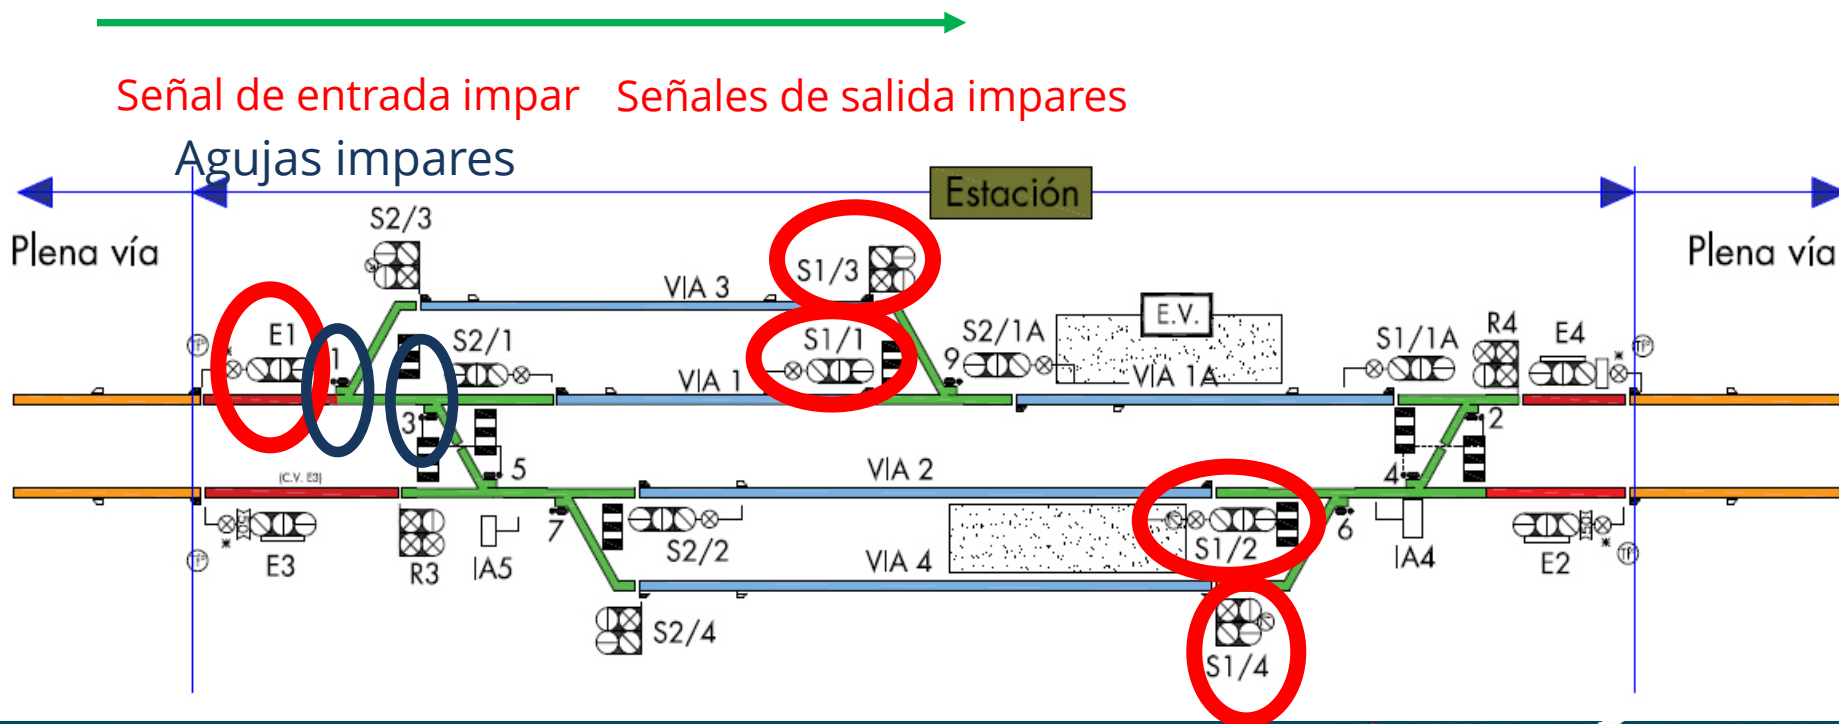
Señal de entrada impar Señales de salida impares

Agujas impares

Estación

Plena vía

Plena vía

S2/3

S1/3

VIA 3

E1

1

S2/1

S1/1

S2/1A

E.V.

9

VIA 1

VIA 1A

S1/1A

R4

E4

3

5

2

(C.V. E3)

VIA 2

4

7

S2/2

VIA 4

S1/2

6

E3

R3

IA5

IA4

E2

S2/4

S1/4